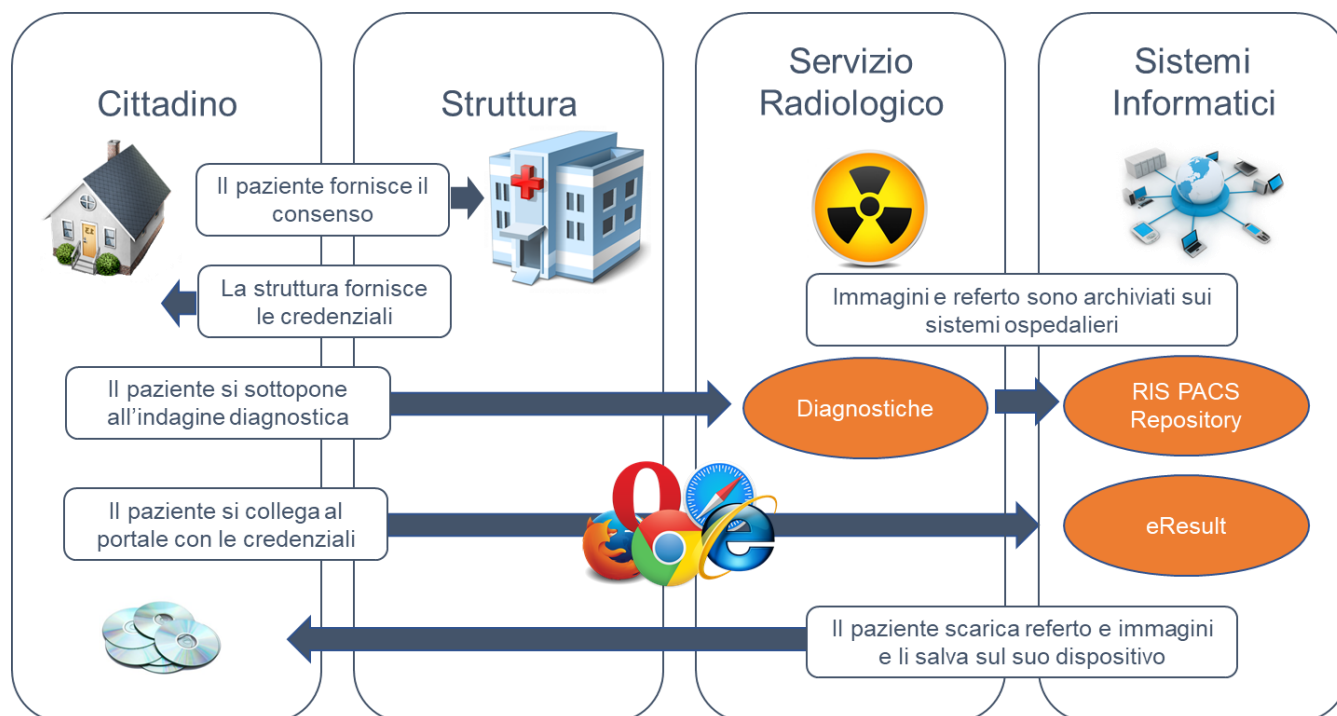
Cittadino

Struttura

Servizio Radiologico

Sistemi Informatici

Il paziente fornisce il consenso

La struttura fornisce le credenziali

Immagini e referto sono archiviati sui sistemi ospedalieri

Il paziente si sottopone all'indagine diagnostica

Diagnostiche

RIS PACS Repository

Il paziente si collega al portale con le credenziali

eResult

Il paziente scarica referto e immagini e li salva sul suo dispositivo